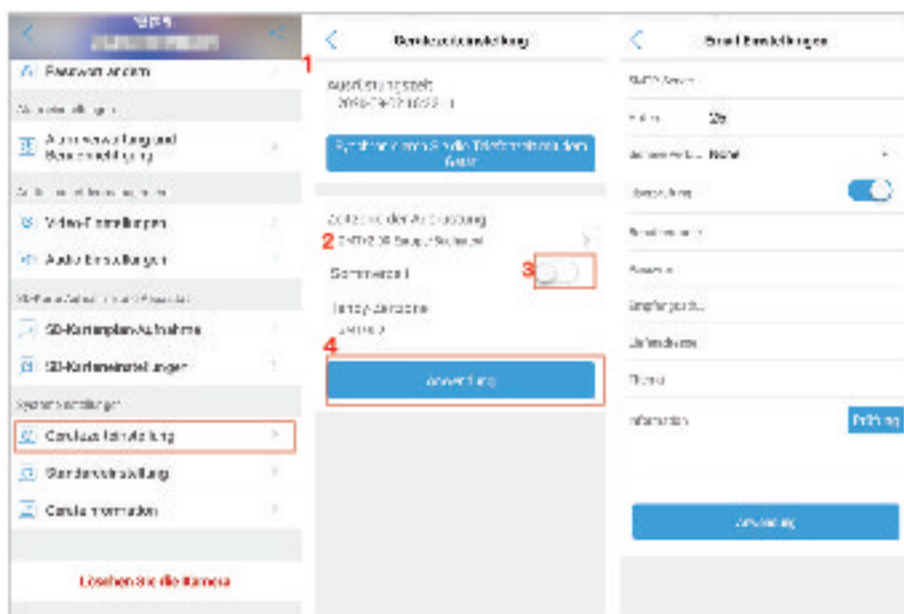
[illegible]

Passwort ändern

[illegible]

Alarmverwaltung und Benachrichtigung

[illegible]

Video-Einstellungen

Audio-Einstellungen

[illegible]

SD-Kartenplan-Aufnahme

SD-Karteneinstellungen

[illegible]

Geräteeinstellung

Standortverwaltung

Geräteinformation

Löschen Sie die Kamera

1

Geräteeinstellung

Ausrüstungszeit
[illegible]

Synchronisieren Sie die Telefonzeit mit dem Gerät

Zeitzone der Ausrüstung
2 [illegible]

Sommerzeit

3

Handy-Zeitzone
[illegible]

4

Anwendung

E-mail Einstellungen

SMTP Server

Port 25

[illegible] None

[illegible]

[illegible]

Passwort

Empfänger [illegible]

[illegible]

Thema

Information

Prüfung

Anwendung